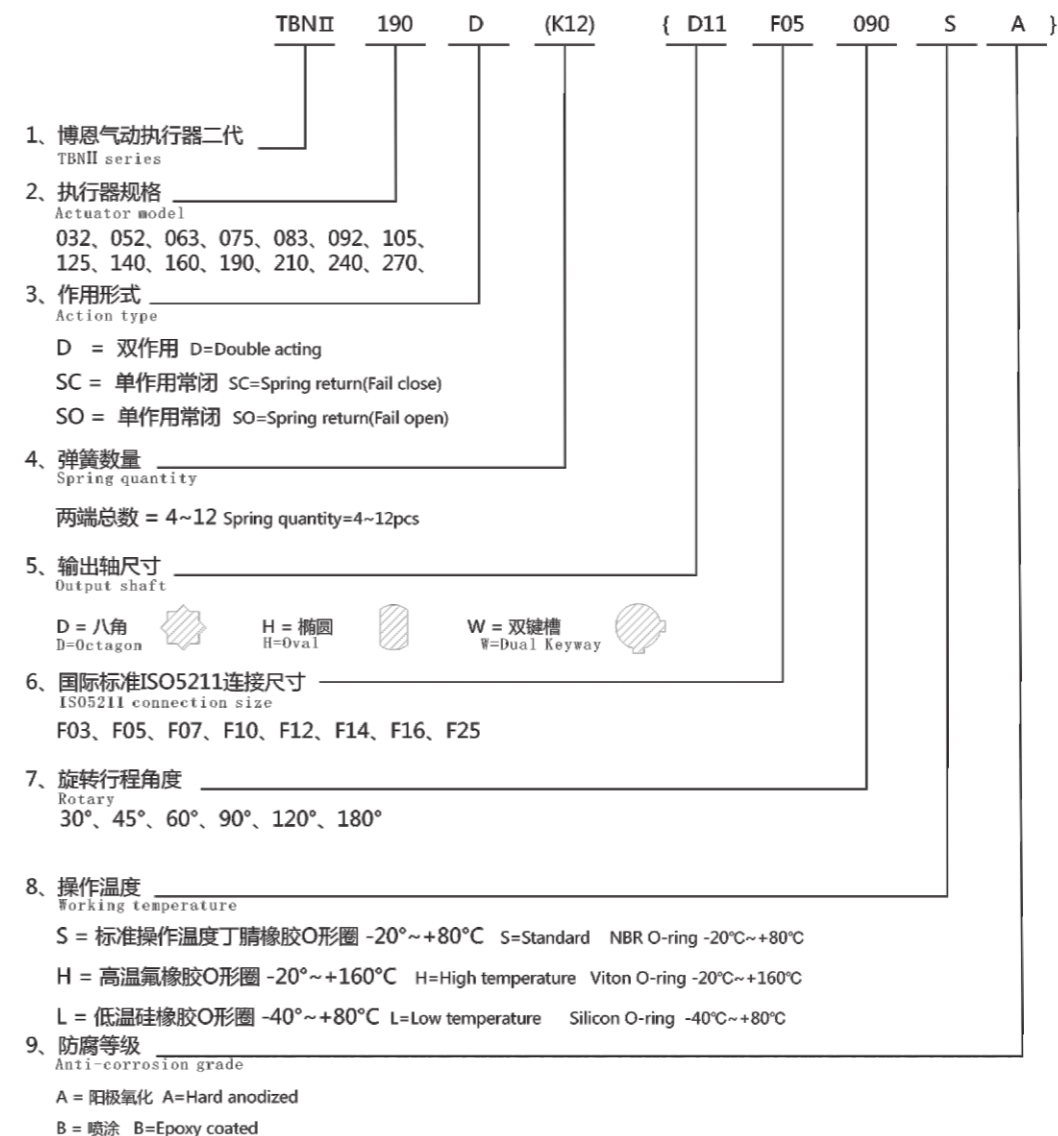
TBNⅡ 190 D (K12) { D11 F05 090 S A }

1、博恩气动执行器二代
TBNⅡ series

2、执行器规格
Actuator model
032、052、063、075、083、092、105、125、140、160、190、210、240、270、

3、作用形式
Action type

D = 双作用 D=Double acting

SC = 单作用常闭 SC=Spring return(Fail close)

SO = 单作用常闭 SO=Spring return(Fail open)

4、弹簧数量
Spring quantity

两端总数 = 4~12 Spring quantity=4~12pcs

5、输出轴尺寸
Output shaft

D = 八角
D=Octagon

H = 椭圆
H=Oval

W = 双键槽
W=Dual Keyway

6、国际标准ISO5211连接尺寸
ISO5211 connection size

F03、F05、F07、F10、F12、F14、F16、F25

7、旋转行程角度
Rotary
30°、45°、60°、90°、120°、180°

8、操作温度
Working temperature

S = 标准操作温度丁腈橡胶O形圈 -20°~+80°C S=Standard NBR O-ring -20℃~+80℃

H = 高温氟橡胶O形圈 -20°~+160°C H=High temperature Viton O-ring -20℃~+160℃

L = 低温硅橡胶O形圈 -40°~+80°C L=Low temperature Silicon O-ring -40℃~+80℃

9、防腐等级
Anti-corrosion grade

A = 阳极氧化 A=Hard anodized

B = 喷涂 B=Epoxy coated